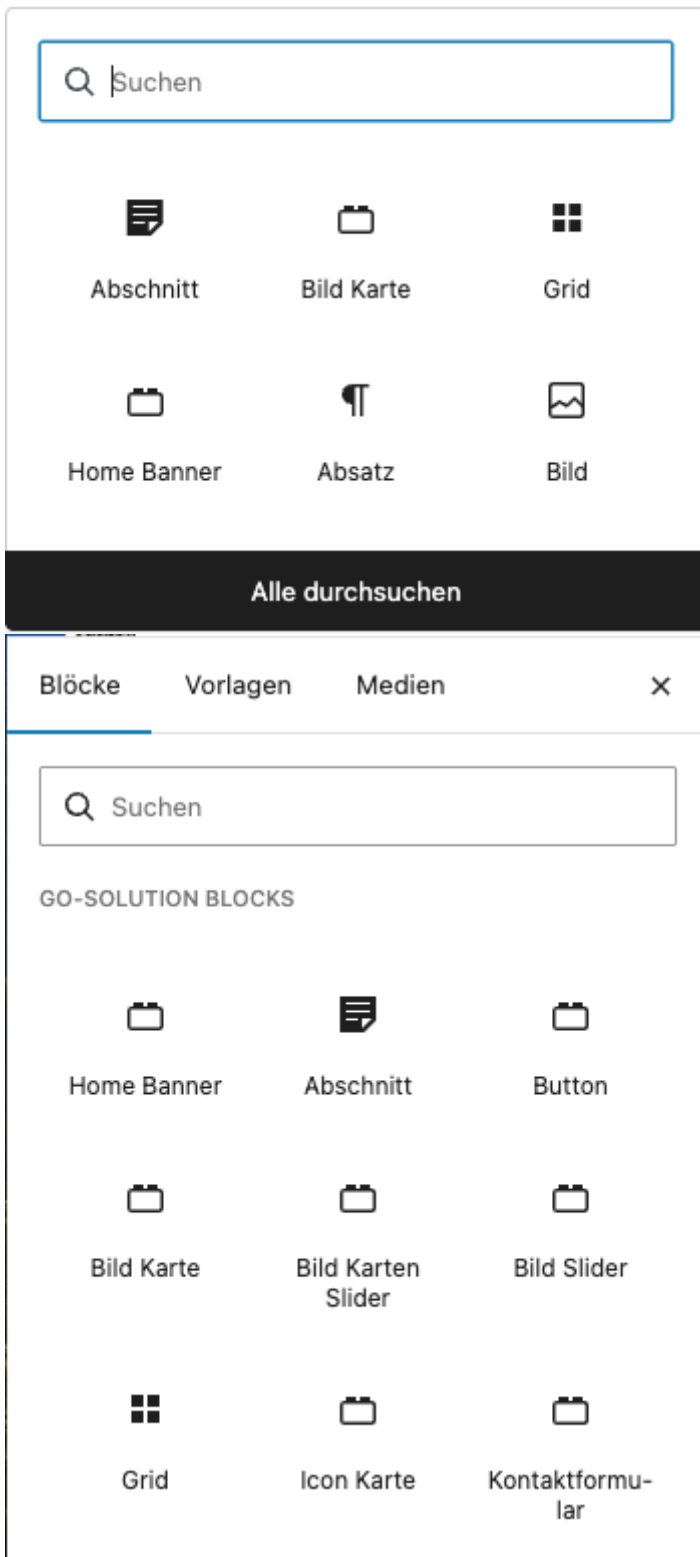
Suchen

Abschnitt
Bild Karte
Grid

Home Banner
Absatz
Bild

Alle durchsuchen

Blöcke
Vorlagen
Medien
×

Suchen

GO-SOLUTION BLOCKS

Home Banner
Abschnitt
Button

Bild Karte
Bild Karten Slider
Bild Slider

Grid
Icon Karte
Kontaktformular